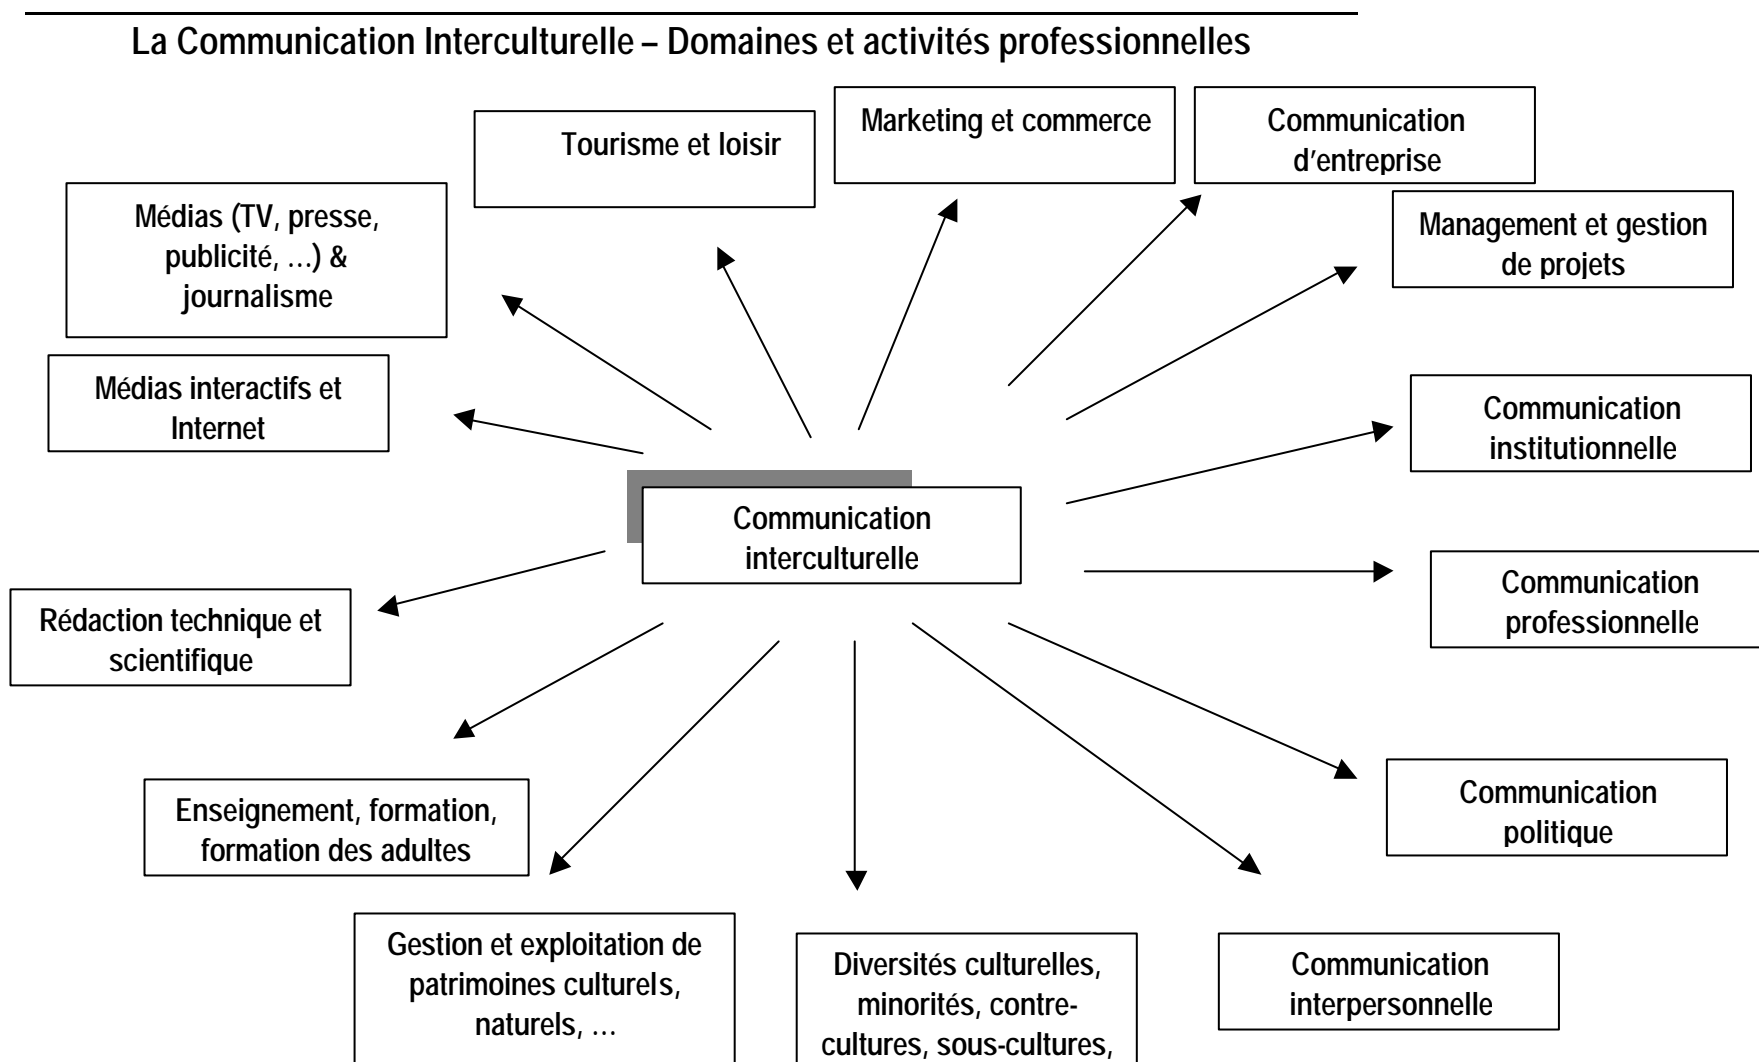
La Communication Interculturelle – Domaines et activités professionnelles

Tourisme et loisir

Marketing et commerce

Communication d'entreprise

Médias (TV, presse, publicité, …) & journalisme

Management et gestion de projets

Médias interactifs et Internet

Communication institutionnelle

Communication interculturelle

Communication professionnelle

Rédaction technique et scientifique

Communication politique

Enseignement, formation, formation des adultes

Gestion et exploitation de patrimoines culturels, naturels, …

Diversités culturelles, minorités, contre-cultures, sous-cultures,

Communication interpersonnelle